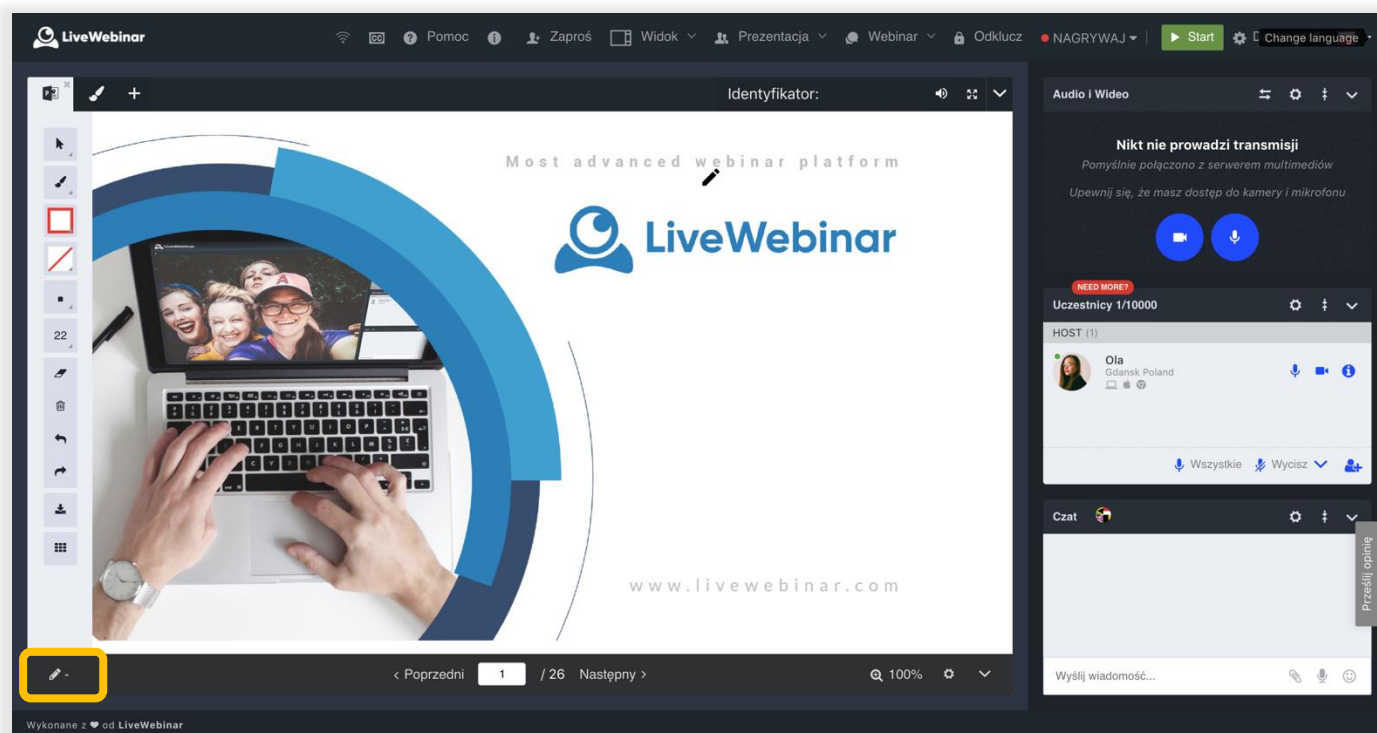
LiveWebinar

CC Pomoc Zaproś Widok Prezentacja Webinar Odklucz ● NAGRYWAJ Start D Change language

Identyfikator:

22

Most advanced webinar platform

LiveWebinar

www.livewebinar.com

< Poprzedni 1 / 26 Następny >

100%

Audio i Wideo

Nikt nie prowadzi transmisji

Pomyślnie połączono z serwerem multimediów

Upewnij się, że masz dostęp do kamery i mikrofonu

NEED MORE?

Uczestnicy 1/10000

HOST (1)

Ola
Gdansk Poland

Wszystkie Wycisz

Czat

Prześlij opinię

Wyślij wiadomość...

Wykonane z ❤ od LiveWebinar